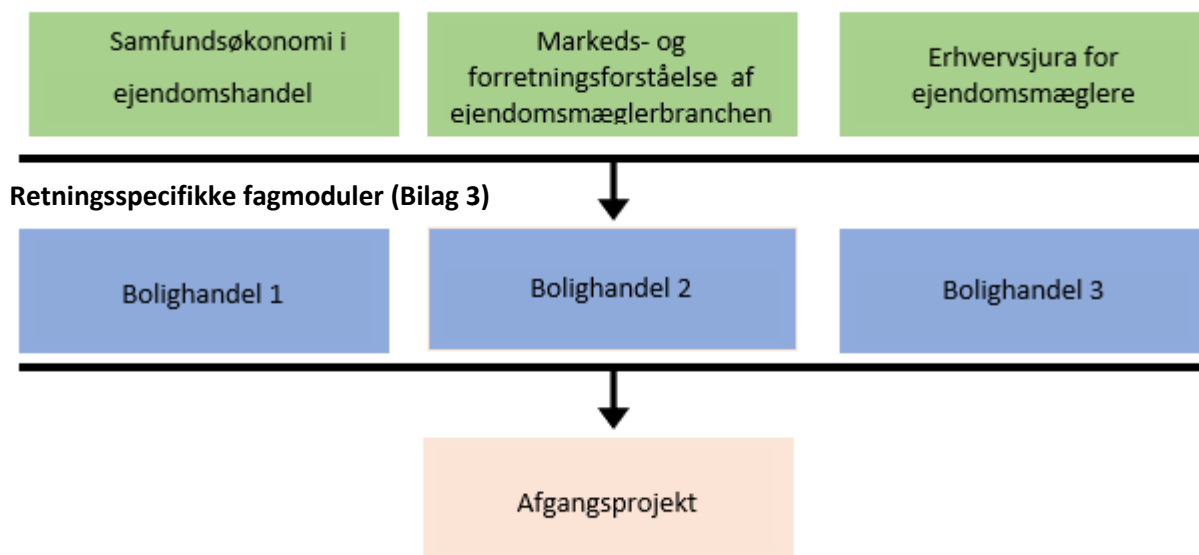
Samfundsøkonomi i ejendomshandel

Markeds- og forretningsforståelse af ejendomsmæglerbranchen

Erhvervsjura for ejendomsmæglere

Retningsspecifikke fagmoduler (Bilag 3)

Bolighandel 1

Bolighandel 2

Bolighandel 3

Afgangsprojekt